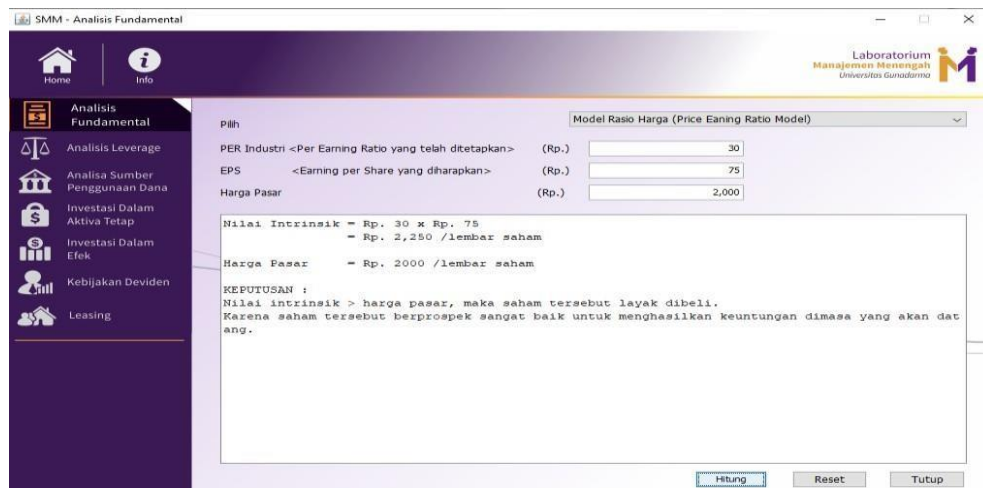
SMM - Analisis Fundamental

Home

Info

Laboratorium
Manajemen Menengah
Universitas Gunadarma

Analisis Fundamental

Analisis Leverage

Analisa Sumber Penggunaan Dana

Investasi Dalam Aktiva Tetap

Investasi Dalam Efek

Kebijakan Deviden

Leasing

Pilih

Model Rasio Harga (Price Eaning Ratio Model)

PER Industri <Per Earning Ratio yang telah ditetapkan> (Rp.) 30

EPS <Earning per Share yang diharapkan> (Rp.) 75

Harga Pasar (Rp.) 2,000

Nilai Intrinsik = Rp. 30 x Rp. 75
= Rp. 2,250 /lembar saham

Harga Pasar = Rp. 2000 /lembar saham

KEPUTUSAN :
Nilai intrinsik > harga pasar, maka saham tersebut layak dibeli.
Karena saham tersebut berprospek sangat baik untuk menghasilkan keuntungan dimasa yang akan datang.

Hitung

Reset

Tutup